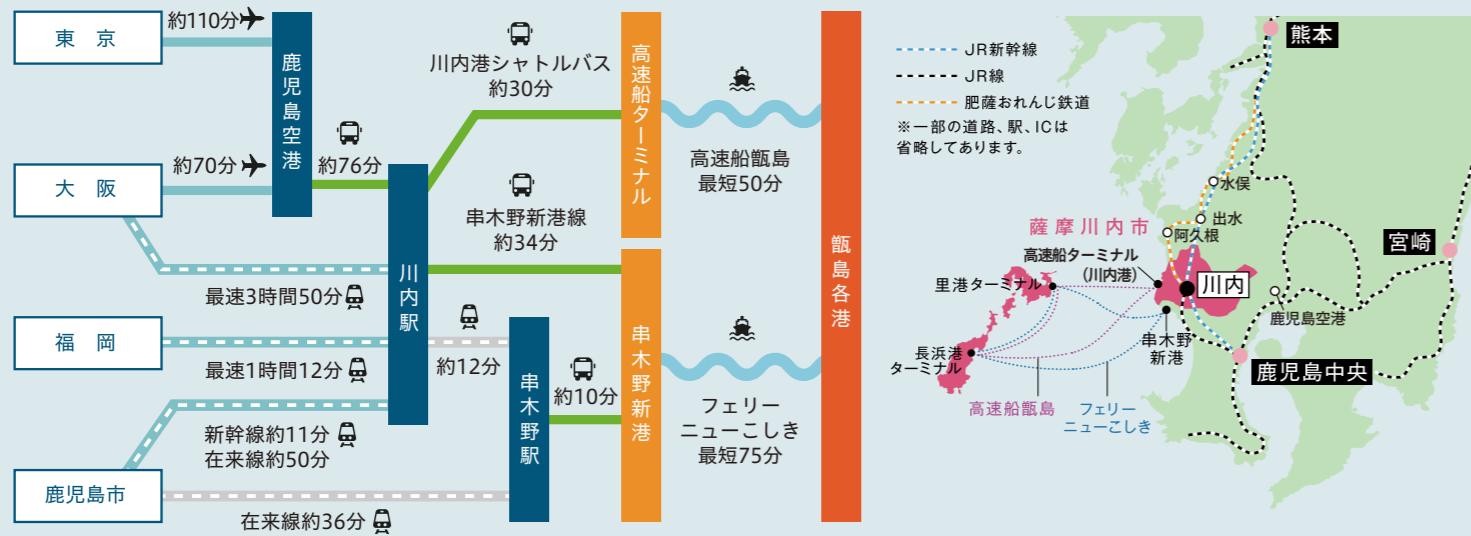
東 京

約110分

大 阪

約70分

鹿児島空港

約76分

川内港シャトルバス
約30分

高速船ターミナル

高速船甑島
最短50分

甑島各港

串木野新港線
約34分

川内駅

最速3時間50分

福 岡

最速1時間12分

約12分

串木野駅

約10分

串木野新港

フェリー
ニューこしき
最短75分

新幹線約11分
在来線約50分

鹿児島市

在来線約36分

JR新幹線
JR線
肥薩おれんじ鉄道
※一部の道路、駅、ICは省略してあります。

熊本

水俣

出水

阿久根

薩摩川内市

高速船ターミナル
(川内港)

川内

里港ターミナル

長浜港
ターミナル

串木野
新港

鹿児島空港

宮崎

鹿児島中央

高速船甑島

フェリー
ニューこしき